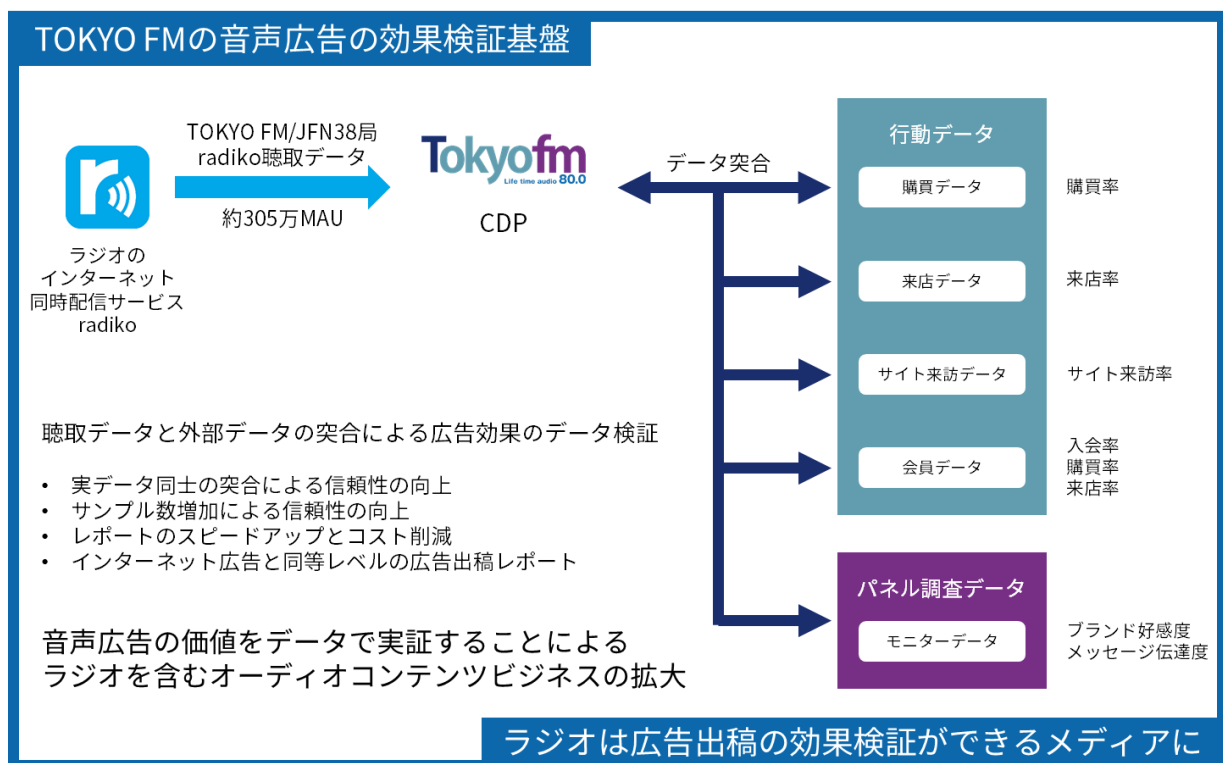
TOKYO FMの音声広告の効果検証基盤

ラジオの
インターネット
同時配信サービス
radiko

TOKYO FM/JFN38局
radiko聴取データ

約305万MAU

Tokyofm
Life time audio 80.0

CDP

データ突合

行動データ

購買データ

購買率

来店データ

来店率

サイト来訪データ

サイト来訪率

会員データ

入会率
購買率
来店率

パネル調査データ

モニターデータ

ブランド好感度
メッセージ伝達度

聴取データと外部データの突合による広告効果のデータ検証

• 実データ同士の突合による信頼性の向上
• サンプル数増加による信頼性の向上
• レポートのスピードアップとコスト削減
• インターネット広告と同等レベルの広告出稿レポート

音声広告の価値をデータで実証することによる
ラジオを含むオーディオコンテンツビジネスの拡大

ラジオは広告出稿の効果検証ができるメディアに